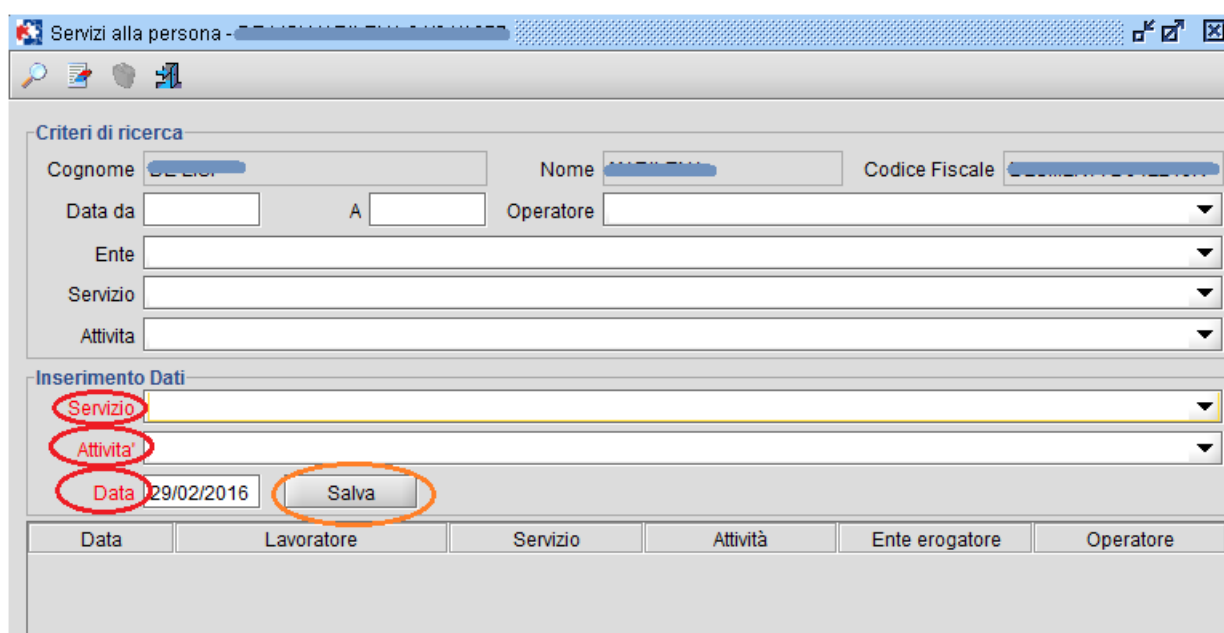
Servizi alla persona - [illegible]

Criteri di ricerca

Cognome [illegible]

Nome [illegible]

Codice Fiscale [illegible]

Data da

A

Operatore

Ente

Servizio

Attivita

Inserimento Dati

Servizio

Attivita'

Data 29/02/2016

Salva

| Data | Lavoratore | Servizio | Attività | Ente erogatore | Operatore |
|---|---|---|---|---|---|